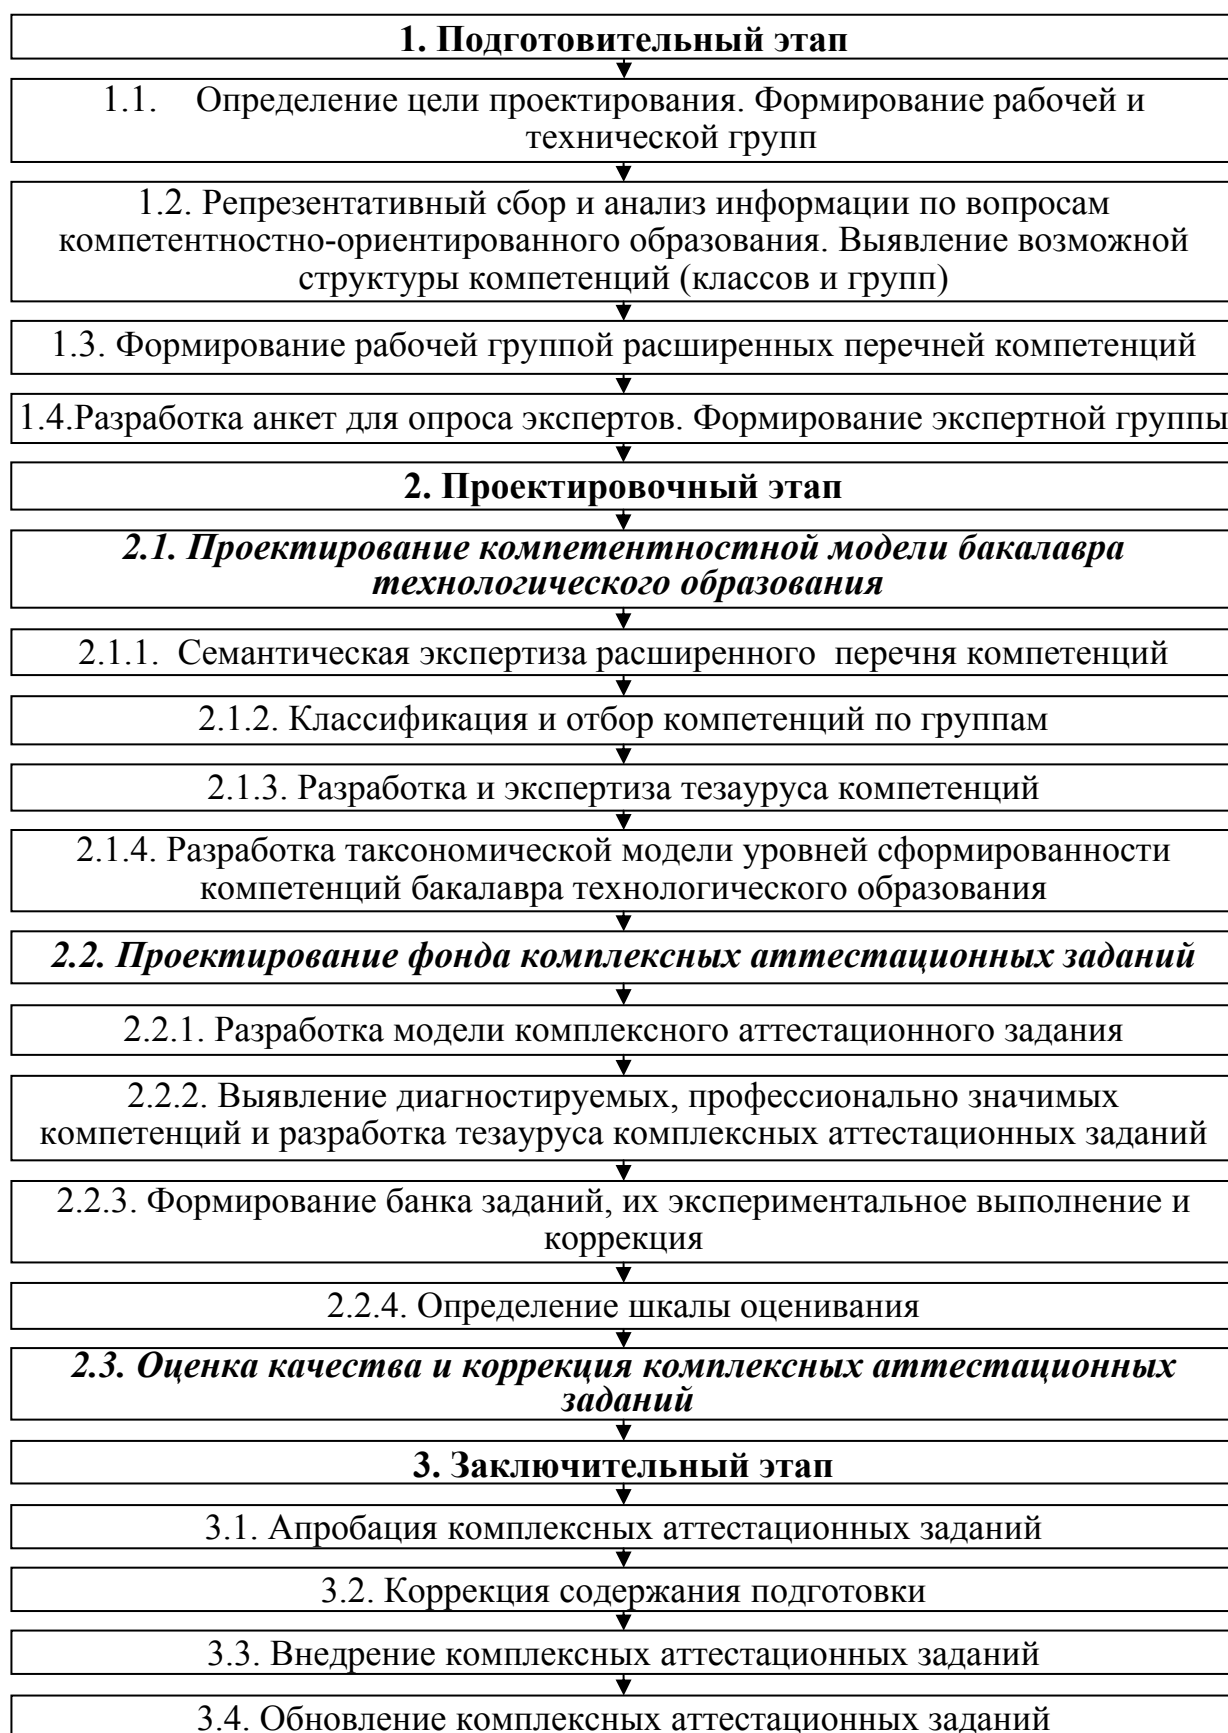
1. Подготовительный этап

1.1. Определение цели проектирования. Формирование рабочей и технической групп

1.2. Репрезентативный сбор и анализ информации по вопросам компетентностно-ориентированного образования. Выявление возможной структуры компетенций (классов и групп)

1.3. Формирование рабочей группой расширенных перечней компетенций

1.4.Разработка анкет для опроса экспертов. Формирование экспертной группы

2. Проектировочный этап

*2.1. Проектирование компетентностной модели бакалавра технологического образования*

2.1.1. Семантическая экспертиза расширенного перечня компетенций

2.1.2. Классификация и отбор компетенций по группам

2.1.3. Разработка и экспертиза тезауруса компетенций

2.1.4. Разработка таксономической модели уровней сформированности компетенций бакалавра технологического образования

*2.2. Проектирование фонда комплексных аттестационных заданий*

2.2.1. Разработка модели комплексного аттестационного задания

2.2.2. Выявление диагностируемых, профессионально значимых компетенций и разработка тезауруса комплексных аттестационных заданий

2.2.3. Формирование банка заданий, их экспериментальное выполнение и коррекция

2.2.4. Определение шкалы оценивания

*2.3. Оценка качества и коррекция комплексных аттестационных заданий*

3. Заключительный этап

3.1. Апробация комплексных аттестационных заданий

3.2. Коррекция содержания подготовки

3.3. Внедрение комплексных аттестационных заданий

3.4. Обновление комплексных аттестационных заданий